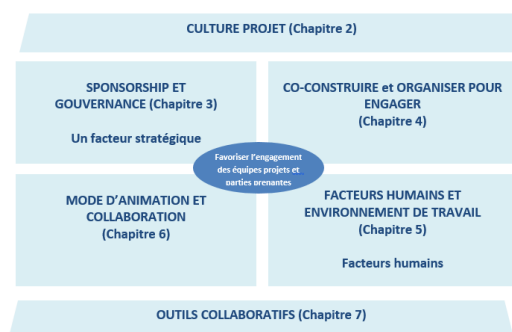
CULTURE PROJET (Chapitre 2)

SPONSORSHIP ET GOUVERNANCE (Chapitre 3)

Un facteur stratégique

CO-CONSTRUIRE et ORGANISER POUR ENGAGER (Chapitre 4)

Favoriser l'engagement des équipes projets et parties prenantes

MODE D'ANIMATION ET COLLABORATION (Chapitre 6)

FACTEURS HUMAINS ET ENVIRONNEMENT DE TRAVAIL (Chapitre 5)

Facteurs humains

OUTILS COLLABORATIFS (Chapitre 7)